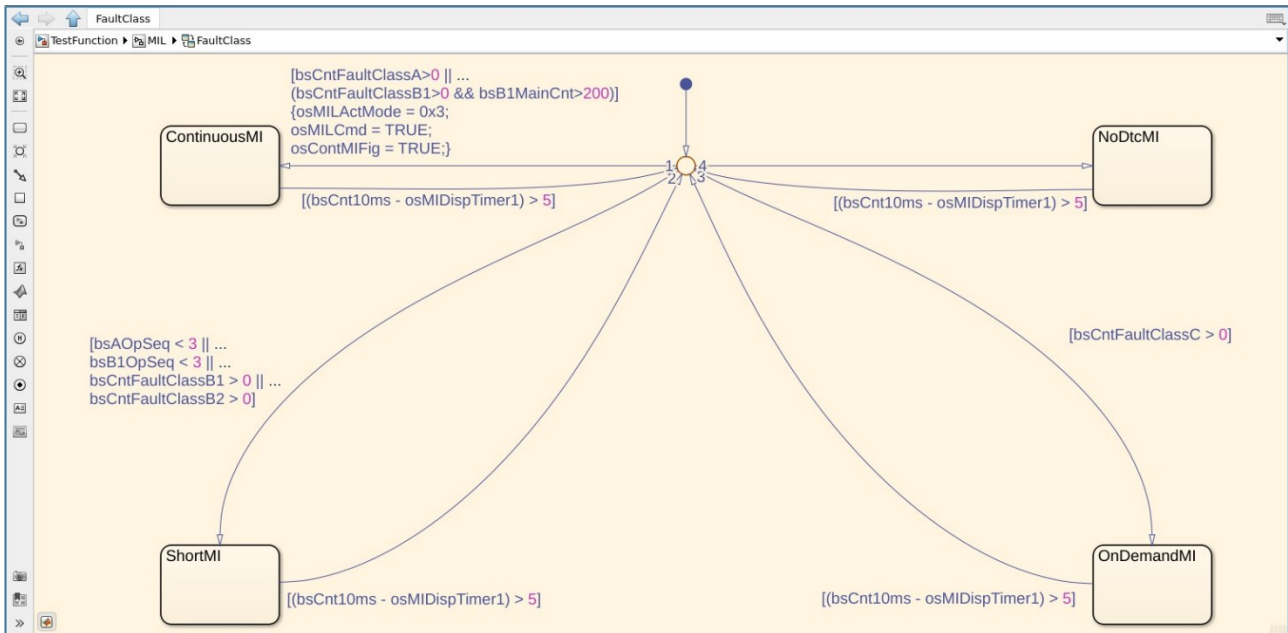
FaultClass

TestFunction ▸ MIL ▸ FaultClass

[bsCntFaultClassA>0 || ...
(bsCntFaultClassB1>0 && bsB1MainCnt>200)]
{osMILActMode = 0x3;
osMILCmd = TRUE;
osContMIFig = TRUE;}

ContinuousMI

NoDtcMI

1 4
2 3

[(bsCnt10ms - osMIDispTimer1) > 5]

[(bsCnt10ms - osMIDispTimer1) > 5]

[bsCntFaultClassC > 0]

[bsAOpSeq < 3 || ...
bsB1OpSeq < 3 || ...
bsCntFaultClassB1 > 0 || ...
bsCntFaultClassB2 > 0]

ShortMI

OnDemandMI

[(bsCnt10ms - osMIDispTimer1) > 5]

[(bsCnt10ms - osMIDispTimer1) > 5]